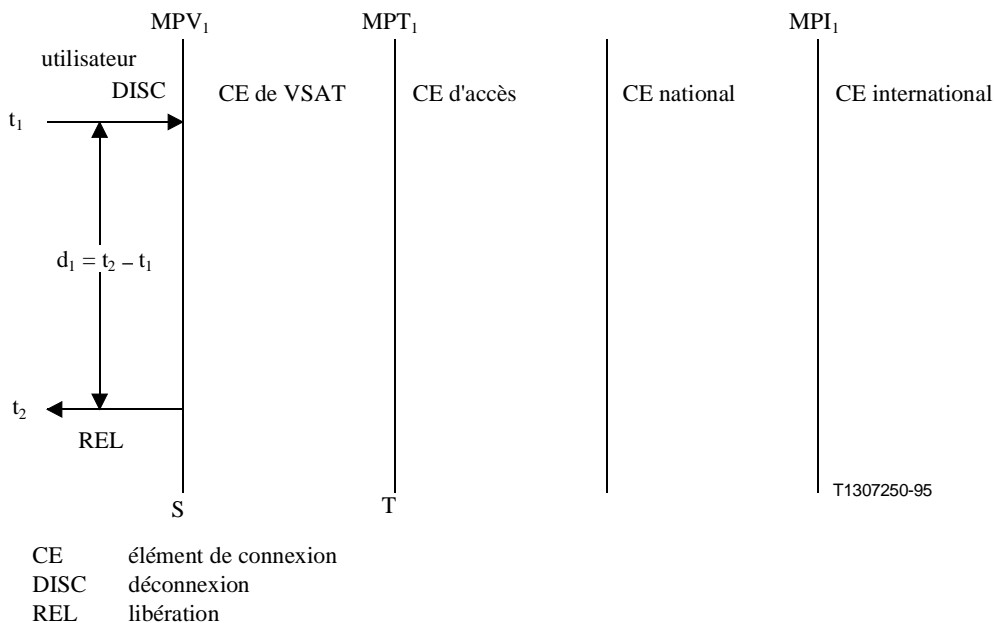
$MPV_1$ $MPT_1$ $MPI_1$

utilisateur

DISC

CE de VSAT

CE d'accès

CE national

CE international

$t_1$

$d_1 = t_2 – t_1$

$t_2$

REL

S

T

T1307250-95

CE élément de connexion
DISC déconnexion
REL libération